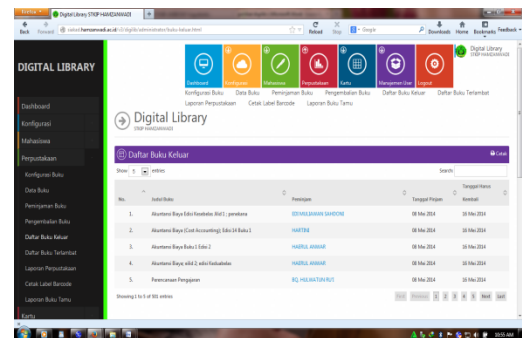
Firefox
Digital Library STMIP HAMZANWADI
Back Forward
istmi.hamzanwadi.ac.id/digilib/administrator/buku-keluar.html
Reload Stop Google Downloads Home Bookmarks Feedback

DIGITAL LIBRARY

Digital Library
STMIP HAMZANWADI

Dashboard Konfigurasi Mahasiswa Perpustakaan Kartu Manajemen User Logout

Konfigurasi Buku Data Buku Peminjaman Buku Pengembalian Buku Daftar Buku Keluar Daftar Buku Terlambat Laporan Perpustakaan Cetak Label Barcode Laporan Buku Tamu

Digital Library
STMIP HAMZANWADI

Dashboard
Konfigurasi
Mahasiswa
Perpustakaan
Konfigurasi Buku
Data Buku
Peminjaman Buku
Pengembalian Buku
Daftar Buku Keluar
Daftar Buku Terlambat
Laporan Perpustakaan
Cetak Label Barcode
Laporan Buku Tamu
Kartu

Daftar Buku Keluar
Cetak

Show 5 entries
Search:

| No. | Judul Buku | Peminjam | Tanggal Pinjam | Tanggal Harus Kembali |
|---|---|---|---|---|
| 1. | Akuntansi Biaya Edisi Kesdelapan Jilid 1 ; panadana | IDRIMULIMAAN SAHDONI | 08 Mei 2014 | 16 Mei 2014 |
| 2. | Akuntansi Biaya (Cost Accounting), Edisi 14 Buku 1 | HARTINI | 08 Mei 2014 | 16 Mei 2014 |
| 3. | Akuntansi Biaya Buku 1 Edisi 2 | HAERUL AMMAR | 08 Mei 2014 | 16 Mei 2014 |
| 4. | Akuntansi Biaya edisi 2, edisi Kedua belas | HAERUL AMMAR | 08 Mei 2014 | 16 Mei 2014 |
| 5. | Perencanaan Pengajaran | BQ. HULWATUNI RUS | 08 Mei 2014 | 16 Mei 2014 |

Showing 1 to 5 of 101 entries
First Previous 1 2 3 4 5 Next Last

10:55 AM